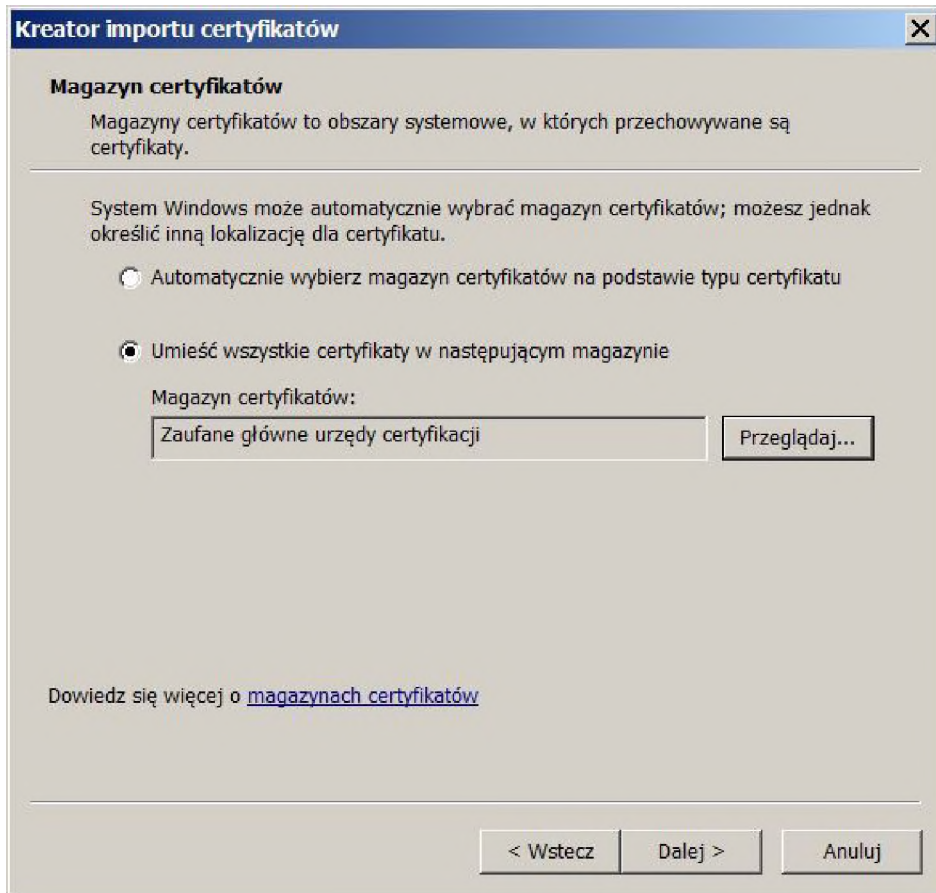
Kreator importu certyfikatów

Magazyn certyfikatów

Magazyny certyfikatów to obszary systemowe, w których przechowywane są certyfikaty.

System Windows może automatycznie wybrać magazyn certyfikatów; możesz jednak określić inną lokalizację dla certyfikatu.

Automatycznie wybierz magazyn certyfikatów na podstawie typu certyfikatu

Umieść wszystkie certyfikaty w następującym magazynie

Magazyn certyfikatów:

Zaufane główne urzędy certyfikacji

Przeglądaj...

Dowiedz się więcej o magazynach certyfikatów

< Wstecz

Dalej >

Anuluj